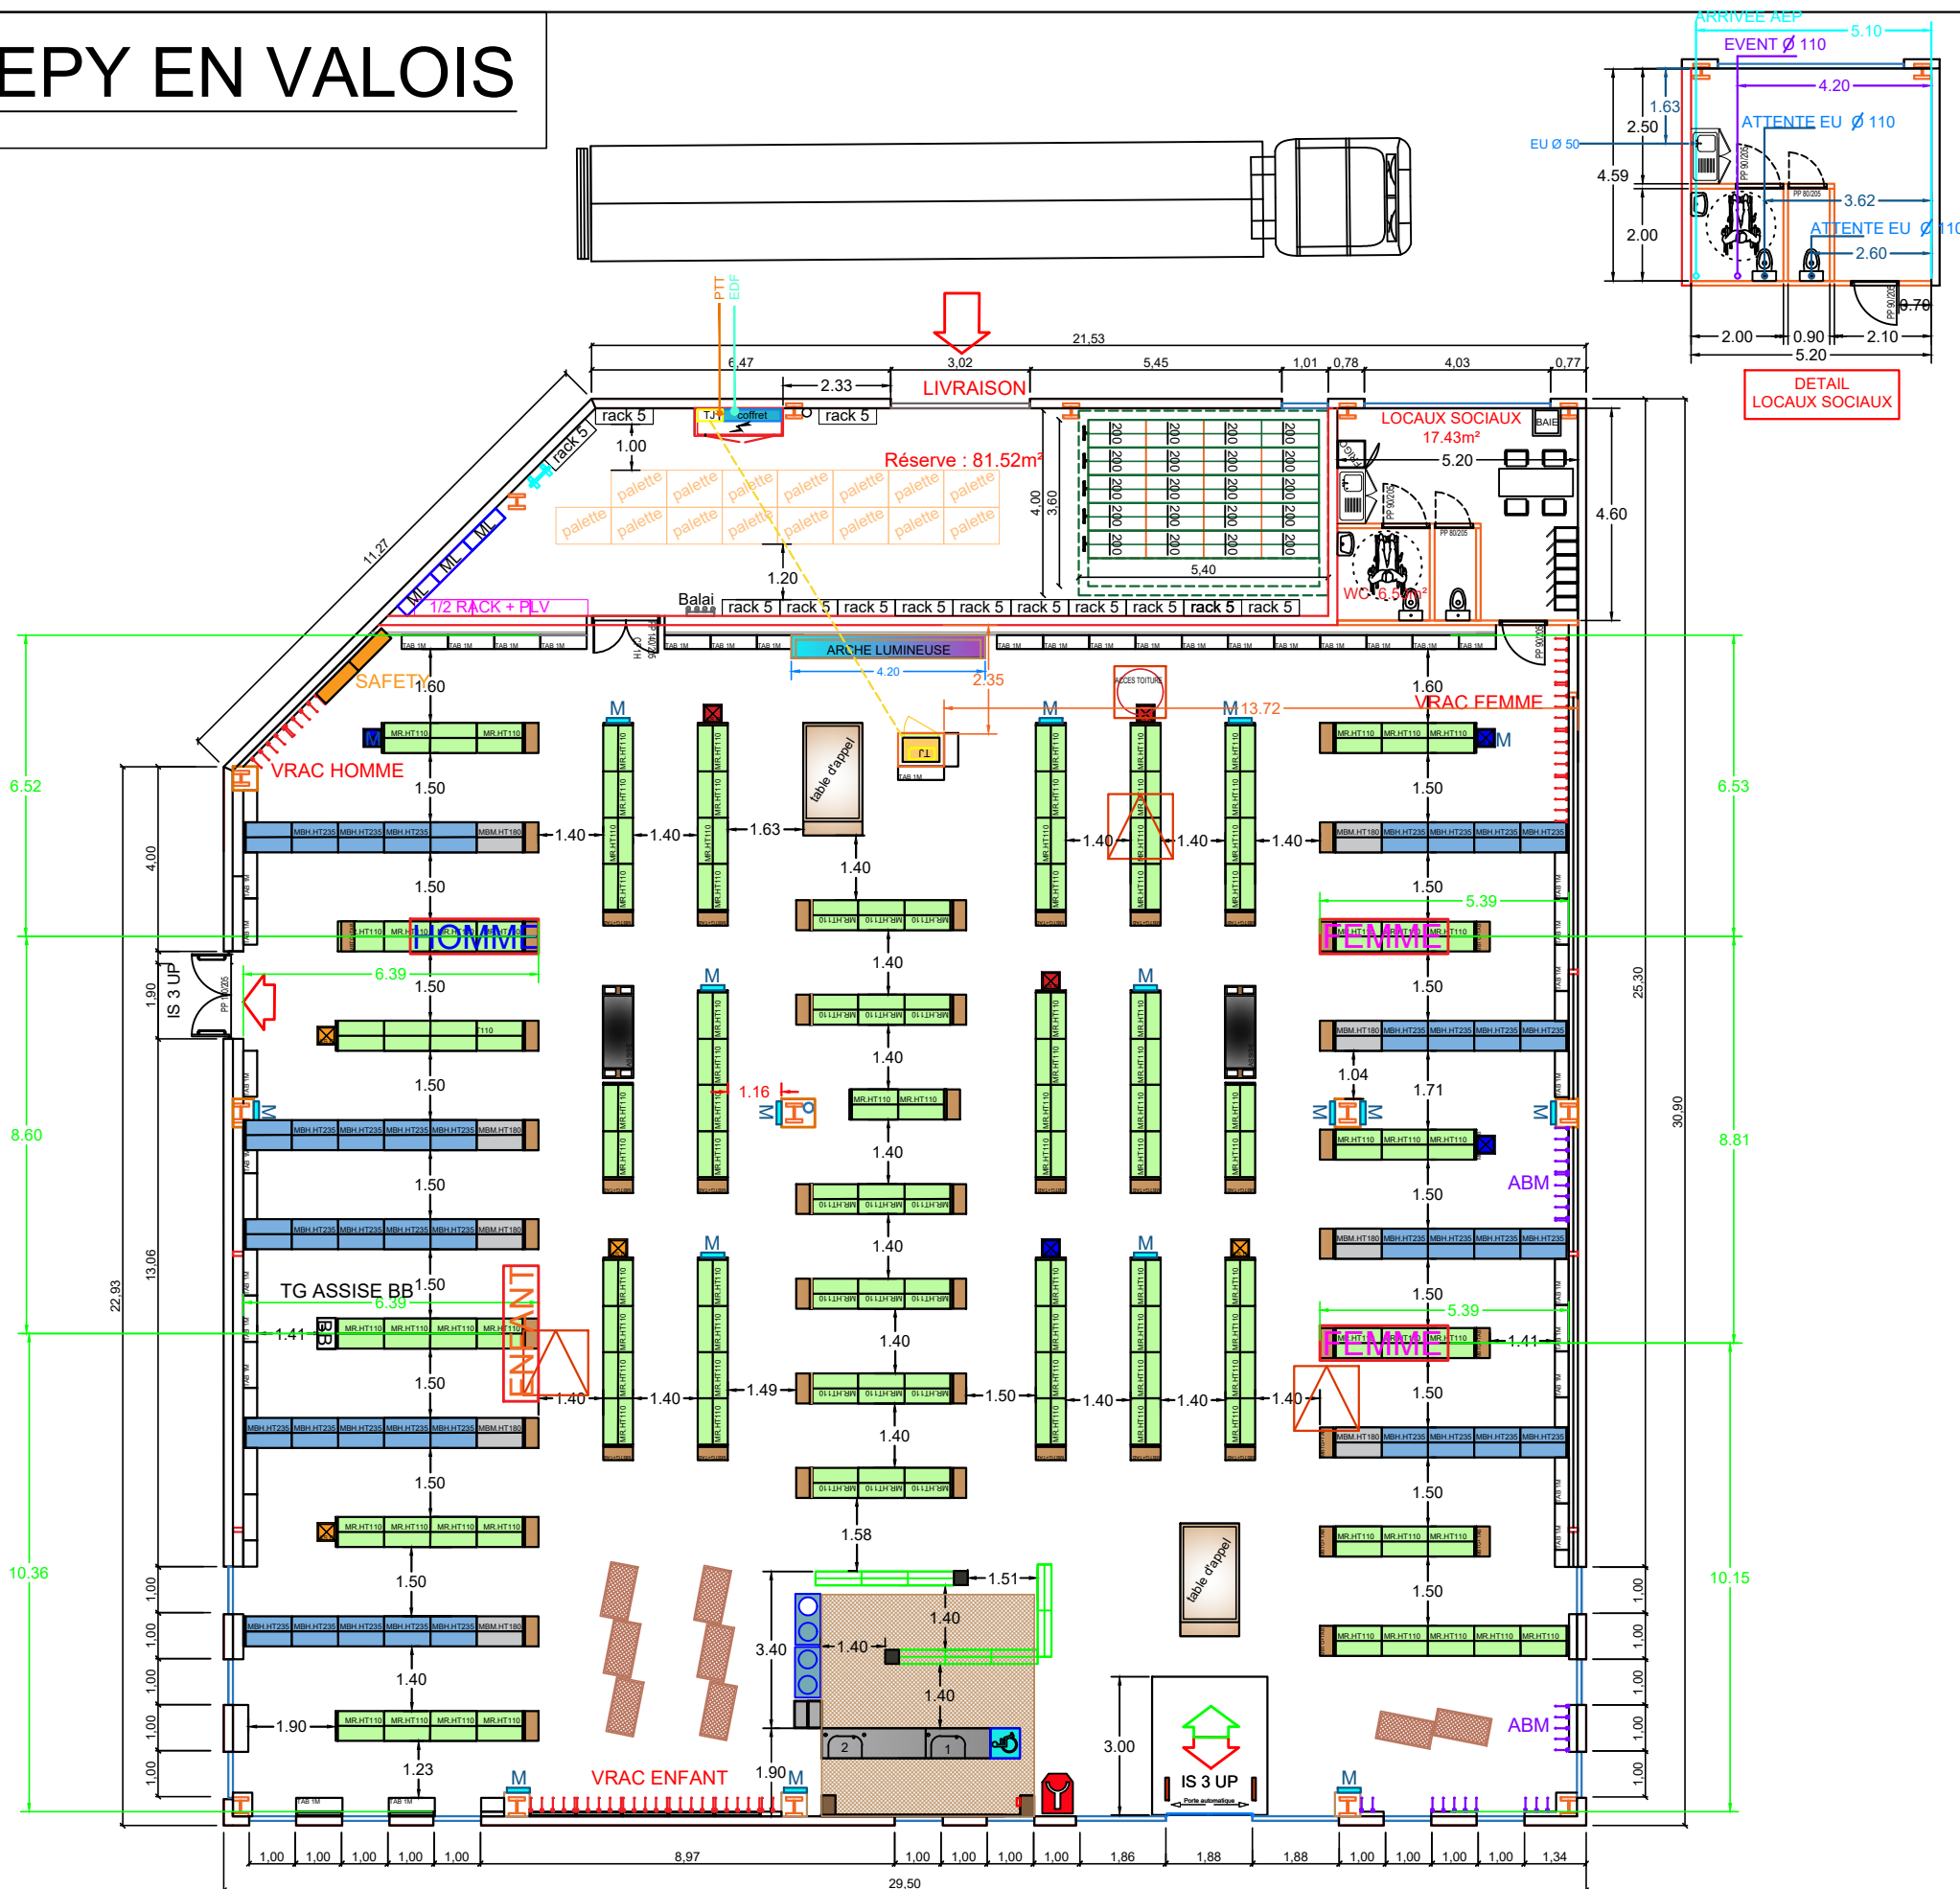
EPY EN VALOIS

ARRIVEE AEP
5.10
EVENT Ø 110
4.20
1.63
2.50
ATTENTE EU Ø 110
EU Ø 50
4.59
3.62
2.00
ATTENTE EU Ø 110
2.60
0.70
2.00
0.90
2.10
5.20
DETAIL LOCAUX SOCIAUX

PTT
EDF
21,53
6,47
3,02
5,45
1,01
0,78
4,03
0,77
2.33
LIVRAISON
rack 5
TJ
coffret
rack 5
rack 5
1.00
Réserve : 81.52m²
palette
LOCAUX SOCIAUX 17.43m²
BAIE
5.20
4.00
3.60
4.60
5,40
11,27
ML
1.20
1/2 RACK + PLV
Balai
rack 5
WC : 6.50m²
ARCHE LUMINEUSE
4.20
2.35
SAFETY
1.60
VRAC HOMME
ACCES TOITURE
13.72
1.60
VRAC FEMME
M
6.52
6.53
1.50
1.40
1.63
table d'appel
1.40
4.00
HOMME
FEMME
6.39
5.39
IS 3 UP
1.90
25,30
30,90
8.60
1.16
1.04
1.71
8.81
ABM
13,06
22,93
TG ASSISE BB
6.39
1.41
ENFANT
1.49
1.50
1.41
1.58
10.36
10.15
1.51
3.40
1.40
1.90
1.23
1.00
3.00
IS 3 UP
Porte automatique
VRAC ENFANT
1.90
1,00
8,97
1,86
1,88
1,34
29,50